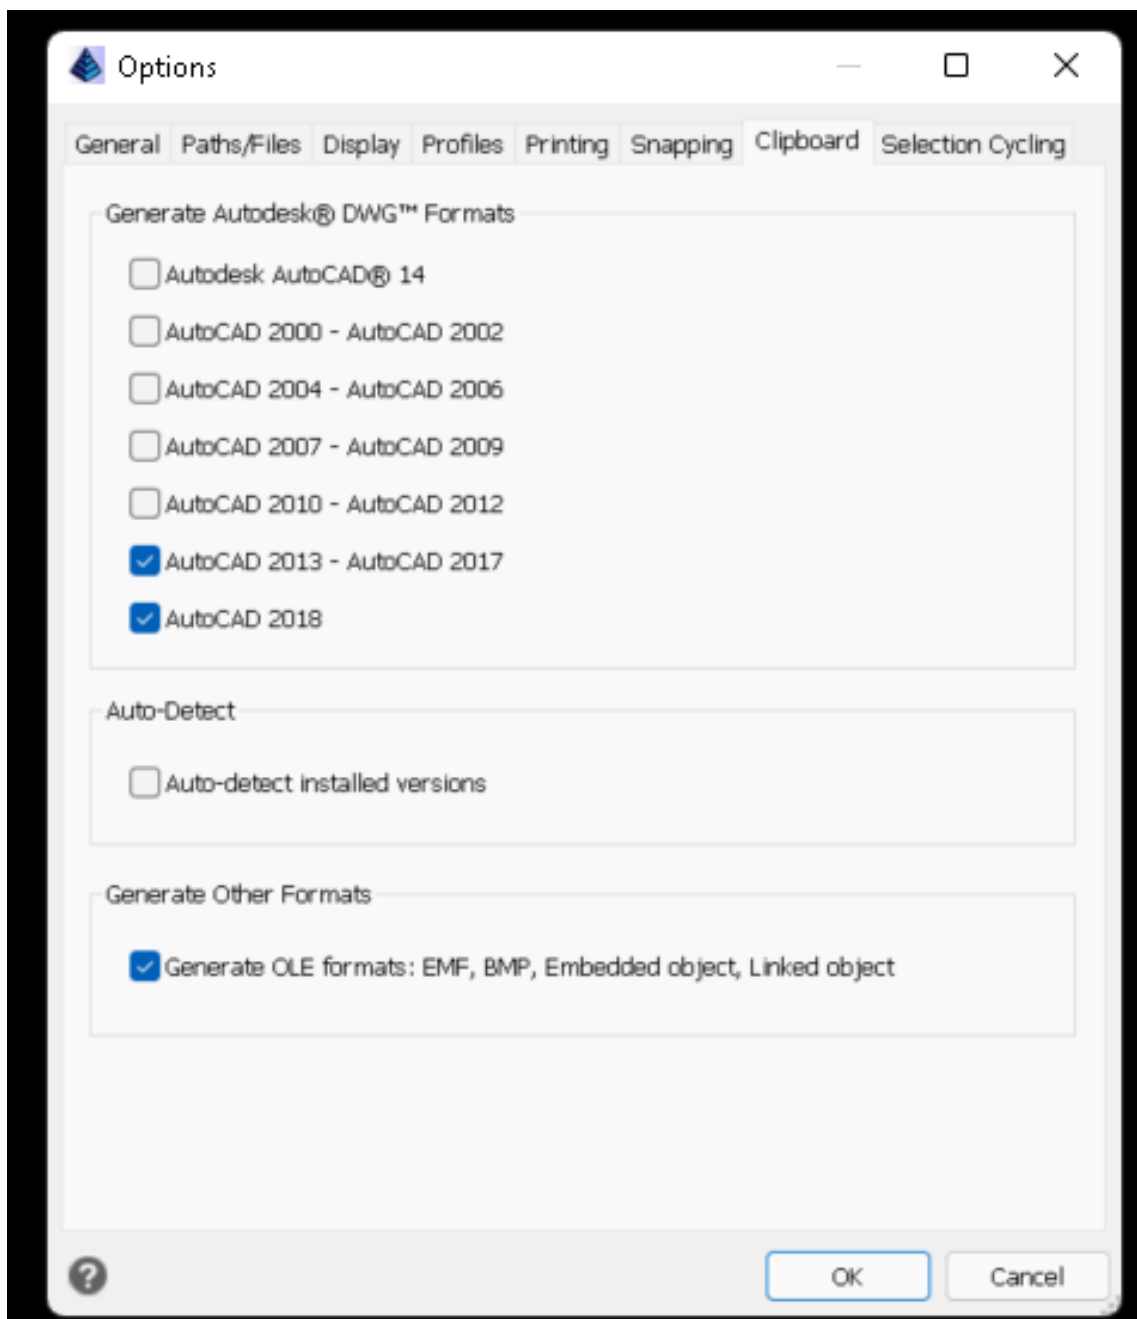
Options

General Paths/Files Display Profiles Printing Snapping Clipboard Selection Cycling

Generate Autodesk® DWG™ Formats

Autodesk AutoCAD® 14

AutoCAD 2000 - AutoCAD 2002

AutoCAD 2004 - AutoCAD 2006

AutoCAD 2007 - AutoCAD 2009

AutoCAD 2010 - AutoCAD 2012

AutoCAD 2013 - AutoCAD 2017

AutoCAD 2018

Auto-Detect

Auto-detect installed versions

Generate Other Formats

Generate OLE formats: EMF, BMP, Embedded object, Linked object

?

OK

Cancel